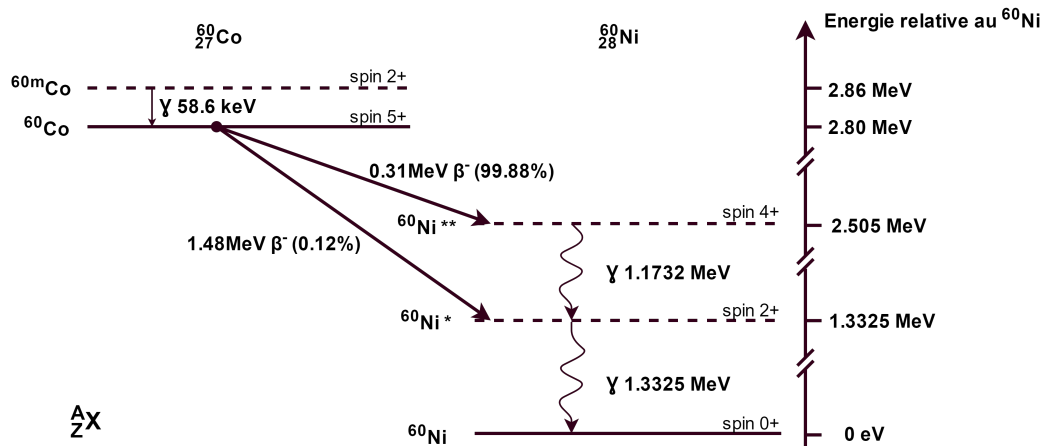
$^{60}_{27}Co$

$^{60}_{28}Ni$

Energie relative au $^{60}Ni$

$^{60m}Co$

spin 2+

2.86 MeV

ɣ 58.6 keV

$^{60}Co$

spin 5+

2.80 MeV

0.31MeV $\beta^-$ (99.88%)

$^{60}Ni$ **

spin 4+

2.505 MeV

1.48MeV $\beta^-$ (0.12%)

ɣ 1.1732 MeV

$^{60}Ni$ *

spin 2+

1.3325 MeV

ɣ 1.3325 MeV

$^{A}_{Z}X$

$^{60}Ni$

spin 0+

0 eV